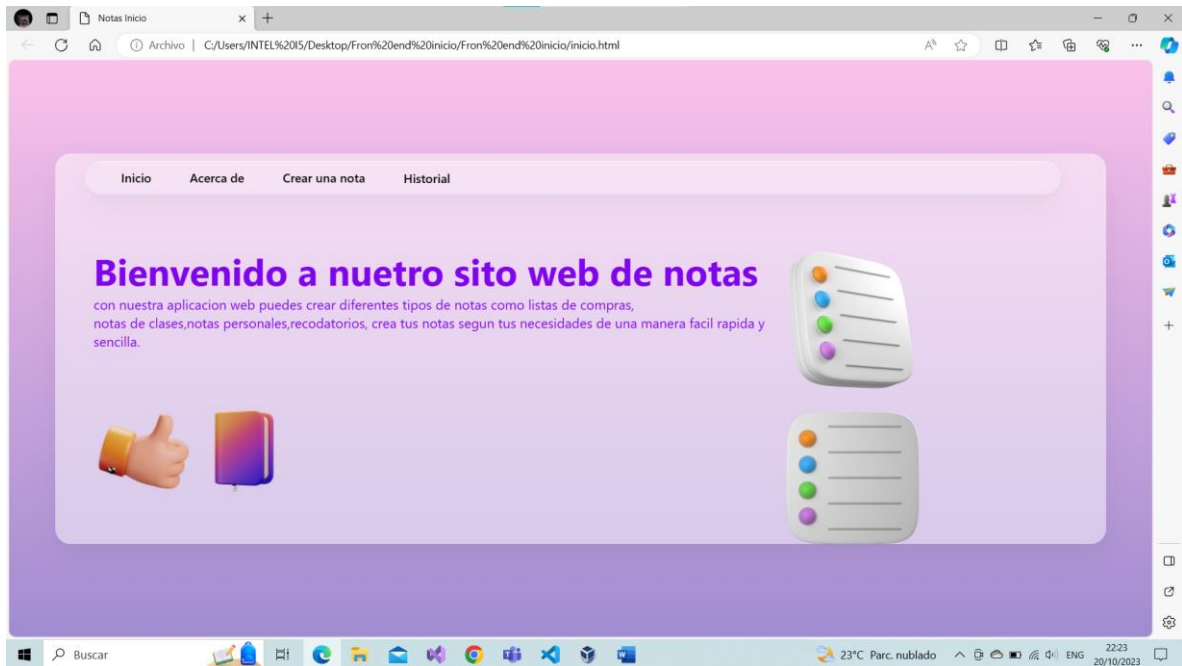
Notas Inicio

Archivo | C:/Users/INTEL%20I5/Desktop/Fron%20end%20inicio/Fron%20end%20inicio/inicio.html

Inicio Acerca de Crear una nota Historial

Bienvenido a nuetro sito web de notas

con nuestra aplicacion web puedes crear diferentes tipos de notas como listas de compras, notas de clases,notas personales,recodatorios, crea tus notas segun tus necesidades de una manera facil rapida y sencilla.

Buscar

23°C Parc. nublado ENG 22:23 20/10/2023